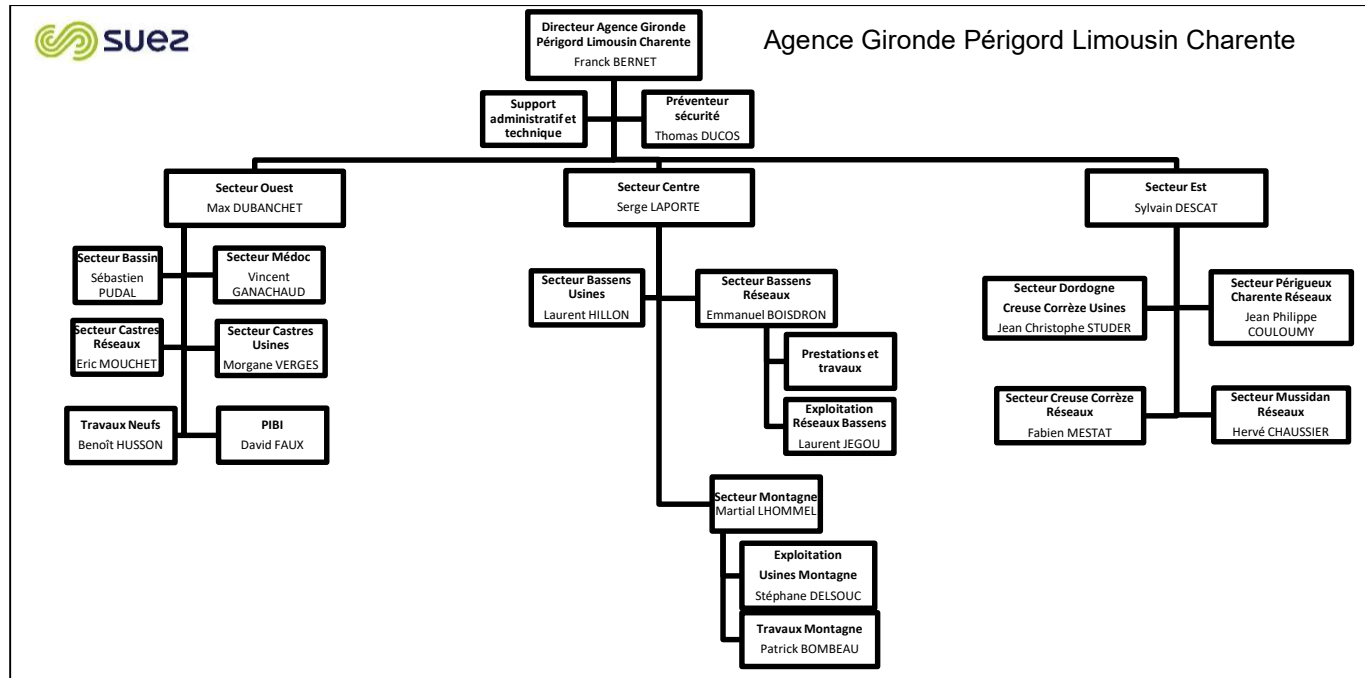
suez

Directeur Agence Gironde Périgord Limousin Charente
Franck BERNET

Agence Gironde Périgord Limousin Charente

Support administratif et technique

Préventeur sécurité
Thomas DUCOS

Secteur Ouest
Max DUBANCHET

Secteur Bassin
Sébastien PUDAL

Secteur Médoc
Vincent GANACHAUD

Secteur Castres Réseaux
Eric MOUCHET

Secteur Castres Usines
Morgane VERGES

Travaux Neufs
Benoît HUSSON

PIBI
David FAUX

Secteur Centre
Serge LAPORTE

Secteur Bassens Usines
Laurent HILLON

Secteur Bassens Réseaux
Emmanuel BOISDRON

Prestations et travaux

Exploitation Réseaux Bassens
Laurent JEGOU

Secteur Montagne
Martial LHOMMEL

Exploitation Usines Montagne
Stéphane DELSOUC

Travaux Montagne
Patrick BOMBEAU

Secteur Est
Sylvain DESCAT

Secteur Dordogne Creuse Corrèze Usines
Jean Christophe STUDER

Secteur Périgueux Charente Réseaux
Jean Philippe COULOUMY

Secteur Creuse Corrèze Réseaux
Fabien MESTAT

Secteur Mussidan Réseaux
Hervé CHAUSSIER